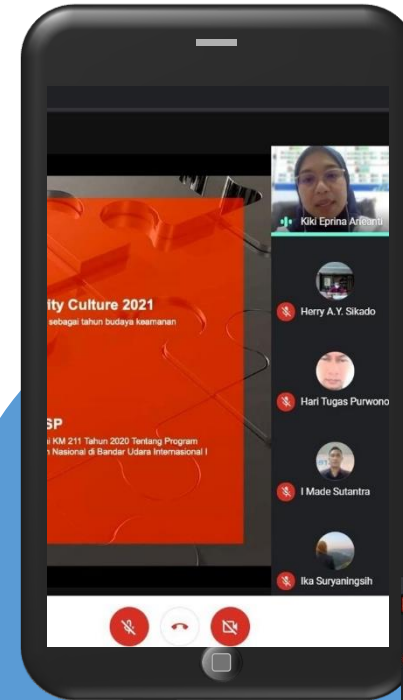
ity Culture 2021
sebagai tahun budaya keamanan

SP
i KM 211 Tahun 2020 Tentang Program
n Nasional di Bandar Udara Internasional I

Kiki Eprina Arieanti

Herry A.Y. Sikado

Hari Tugas Purwono

I Made Sutantra

Ika Suryaningsih